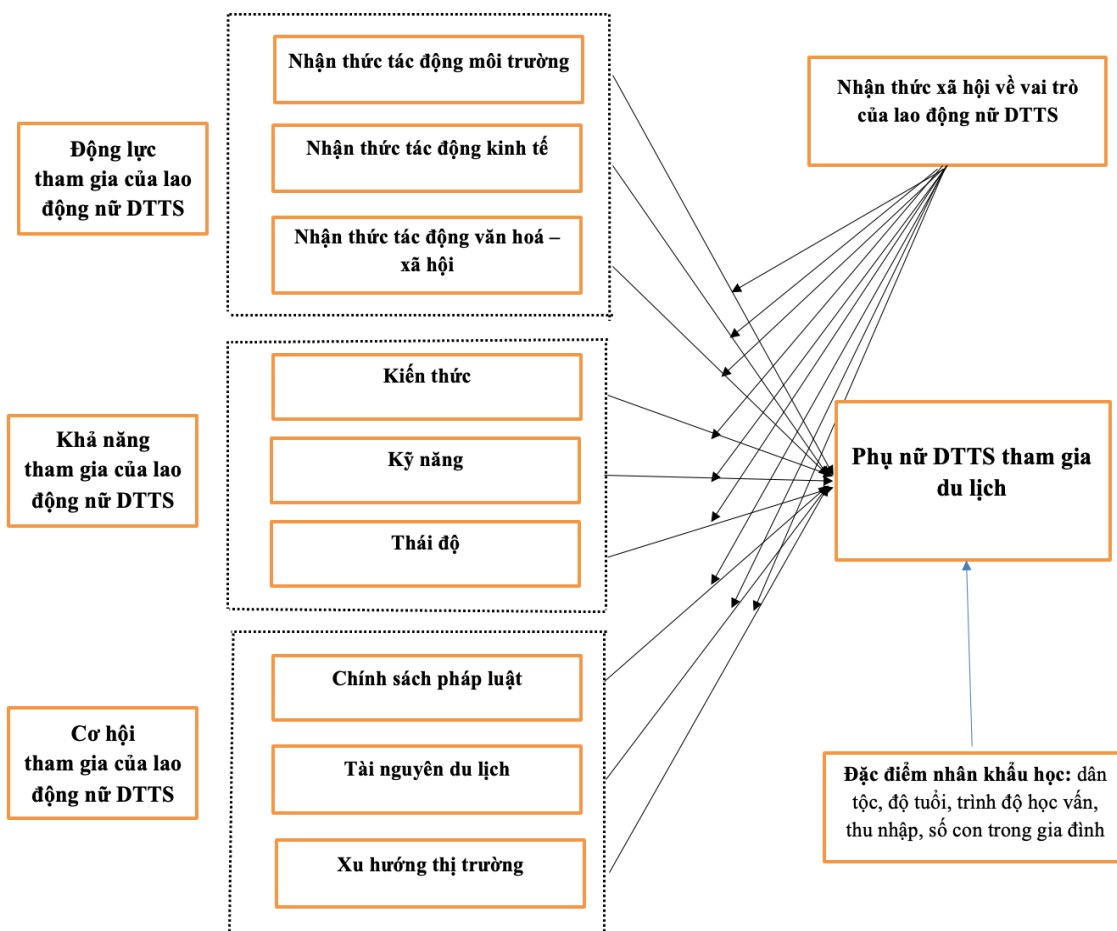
Động lực tham gia của lao động nữ DTTS

Nhận thức tác động môi trường

Nhận thức tác động kinh tế

Nhận thức tác động văn hoá – xã hội

Nhận thức xã hội về vai trò của lao động nữ DTTS

Khả năng tham gia của lao động nữ DTTS

Kiến thức

Kỹ năng

Thái độ

Phụ nữ DTTS tham gia du lịch

Cơ hội tham gia của lao động nữ DTTS

Chính sách pháp luật

Tài nguyên du lịch

Xu hướng thị trường

Đặc điểm nhân khẩu học: dân tộc, độ tuổi, trình độ học vấn, thu nhập, số con trong gia đình